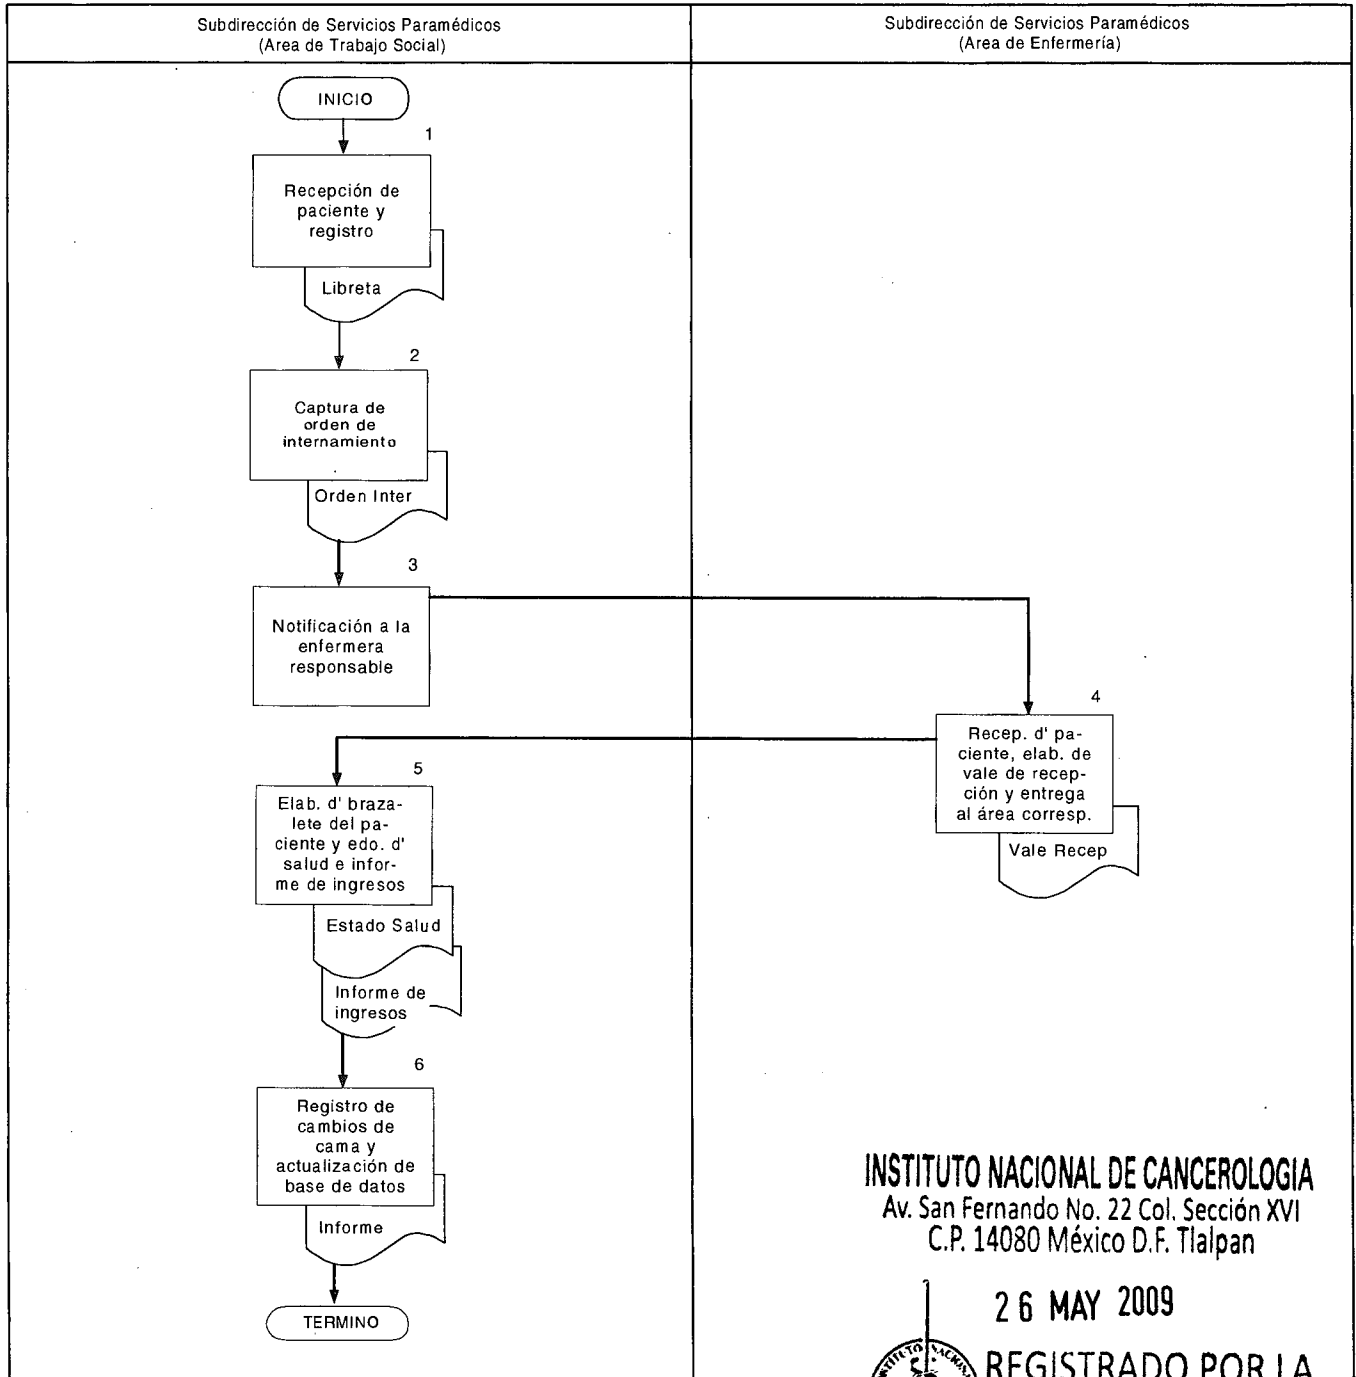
| Subdirección de Servicios Paramédicos (Area de Trabajo Social) | Subdirección de Servicios Paramédicos (Area de Enfermería) |
|---|---|

INICIO

1
Recepción de paciente y registro
Libreta

2
Captura de orden de internamiento
Orden Inter

3
Notificación a la enfermera responsable

4
Recep. d' paciente, elab. de vale de recepción y entrega al área corresp.
Vale Recep

5
Elab. d' brazalete del paciente y edo. d' salud e informe de ingresos
Estado Salud
Informe de ingresos

6
Registro de cambios de cama y actualización de base de datos
Informe

TERMINO

INSTITUTO NACIONAL DE CANCEROLOGIA
Av. San Fernando No. 22 Col. Sección XVI
C.P. 14080 México D.F. Tlalpan

26 MAY 2009

REGISTRADO POR LA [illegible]